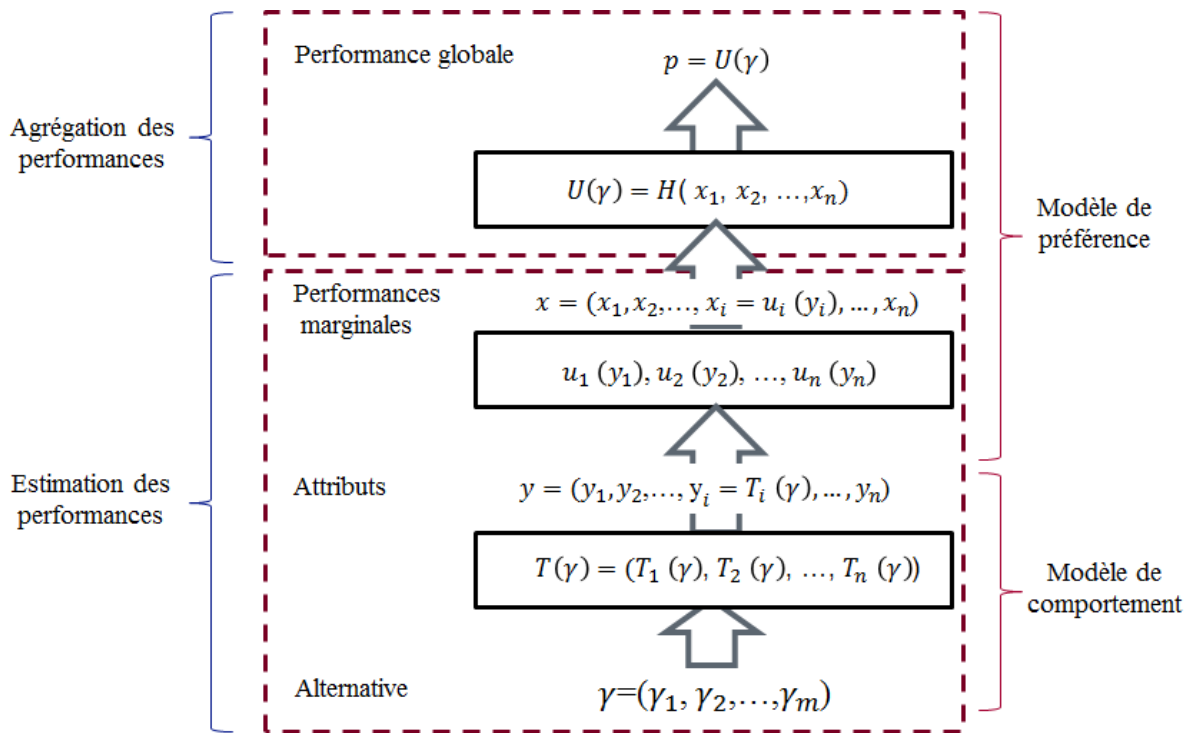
Agrégation des performances

Performance globale

$p = U(\gamma)$

$U(\gamma) = H(x_1, x_2, \ldots, x_n)$

Modèle de préférence

Estimation des performances

Performances marginales

$x = (x_1, x_2, \ldots, x_i = u_i(y_i), \ldots, x_n)$

$u_1(y_1), u_2(y_2), \ldots, u_n(y_n)$

Attributs

$y = (y_1, y_2, \ldots, y_i = T_i(\gamma), \ldots, y_n)$

$T(\gamma) = (T_1(\gamma), T_2(\gamma), \ldots, T_n(\gamma))$

Modèle de comportement

Alternative

$\gamma = (\gamma_1, \gamma_2, \ldots, \gamma_m)$